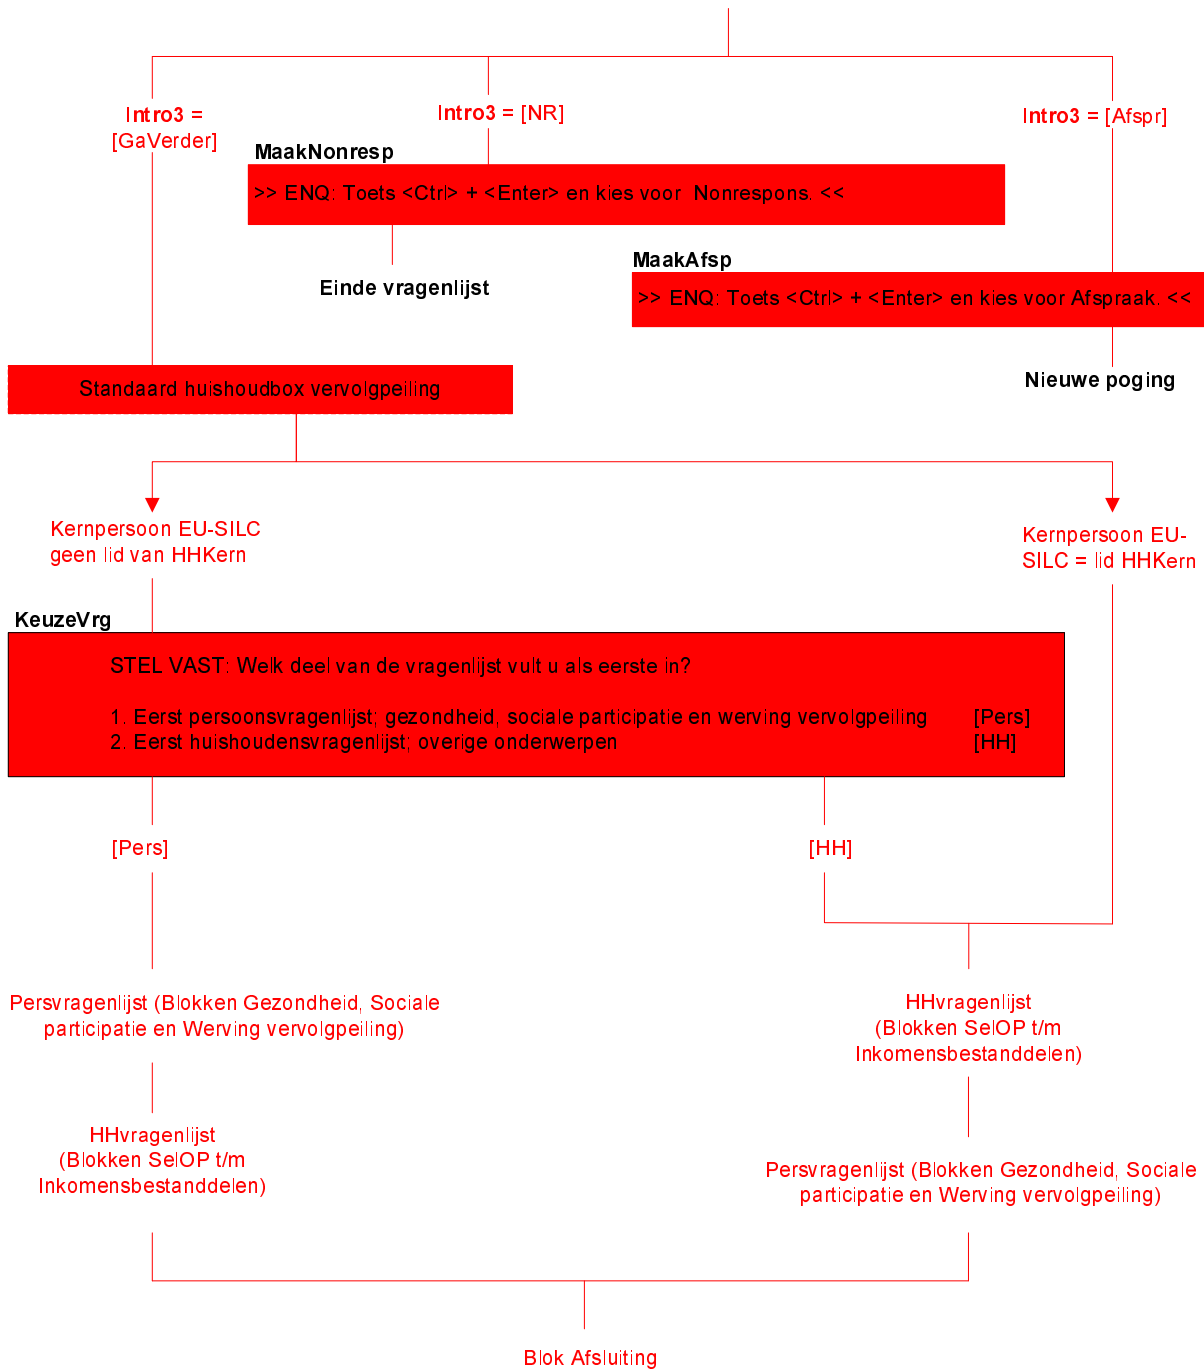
Intro3 = [GaVerder]

Intro3 = [NR]

Intro3 = [Afspr]

MaakNonresp

>> ENQ: Toets <Ctrl> + <Enter> en kies voor Nonrespons. <<

Einde vragenlijst

MaakAfsp

>> ENQ: Toets <Ctrl> + <Enter> en kies voor Afspraak. <<

Nieuwe poging

Standaard huishoudbox vervolgpeiling

Kernpersoon EU-SILC geen lid van HHKern

Kernpersoon EU-SILC = lid HHKern

KeuzeVrg

STEL VAST: Welk deel van de vragenlijst vult u als eerste in?

1. Eerst persoonsvragenlijst; gezondheid, sociale participatie en werving vervolgpeiling [Pers]
2. Eerst huishoudensvragenlijst; overige onderwerpen [HH]

[Pers]

[HH]

Persvragenlijst (Blokken Gezondheid, Sociale participatie en Werving vervolgpeiling)

HHvragenlijst (Blokken SelOP t/m Inkomensbestanddelen)

HHvragenlijst (Blokken SelOP t/m Inkomensbestanddelen)

Persvragenlijst (Blokken Gezondheid, Sociale participatie en Werving vervolgpeiling)

Blok Afsluiting